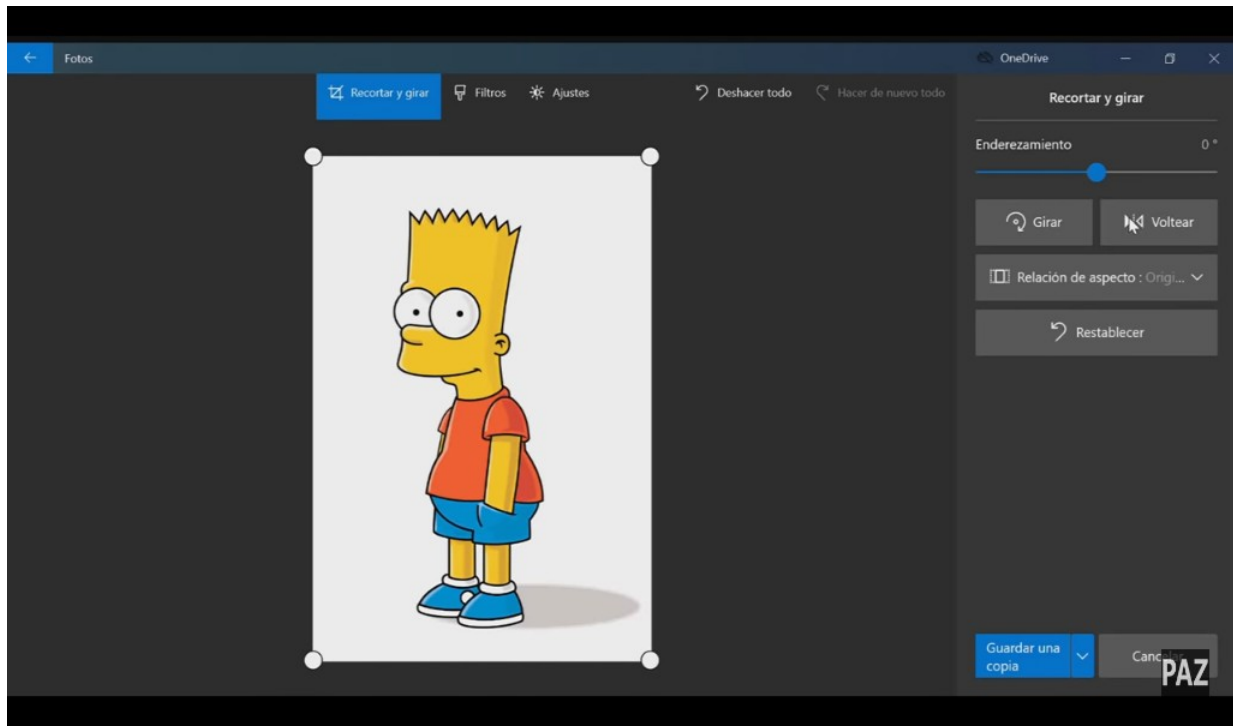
Fotos

OneDrive

Recortar y girar  Filtros  Ajustes

Deshacer todo  Hacer de nuevo todo

Recortar y girar

Enderezamiento 0 °

Girar  Voltear

Relación de aspecto : Origi...

Restablecer

Guardar una copia

Canc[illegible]

PAZ